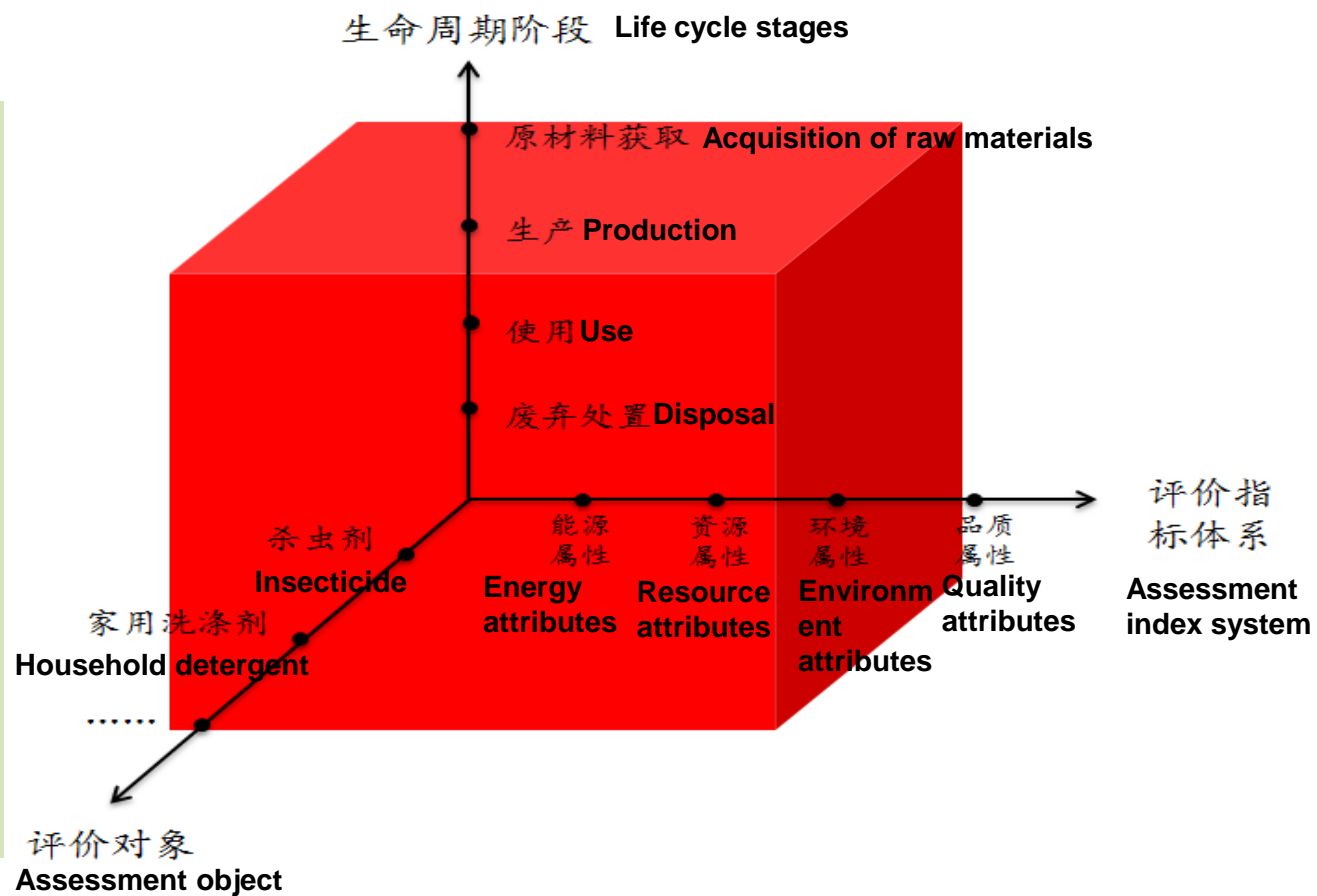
生命周期阶段 Life cycle stages

原材料获取 Acquisition of raw materials

生产 Production

使用 Use

废弃处置 Disposal

评价指标体系

Assessment index system

能源属性

Energy attributes

资源属性

Resource attributes

环境属性

Environment attributes

品质属性

Quality attributes

杀虫剂

Insecticide

家用洗涤剂

Household detergent

……

评价对象

Assessment object